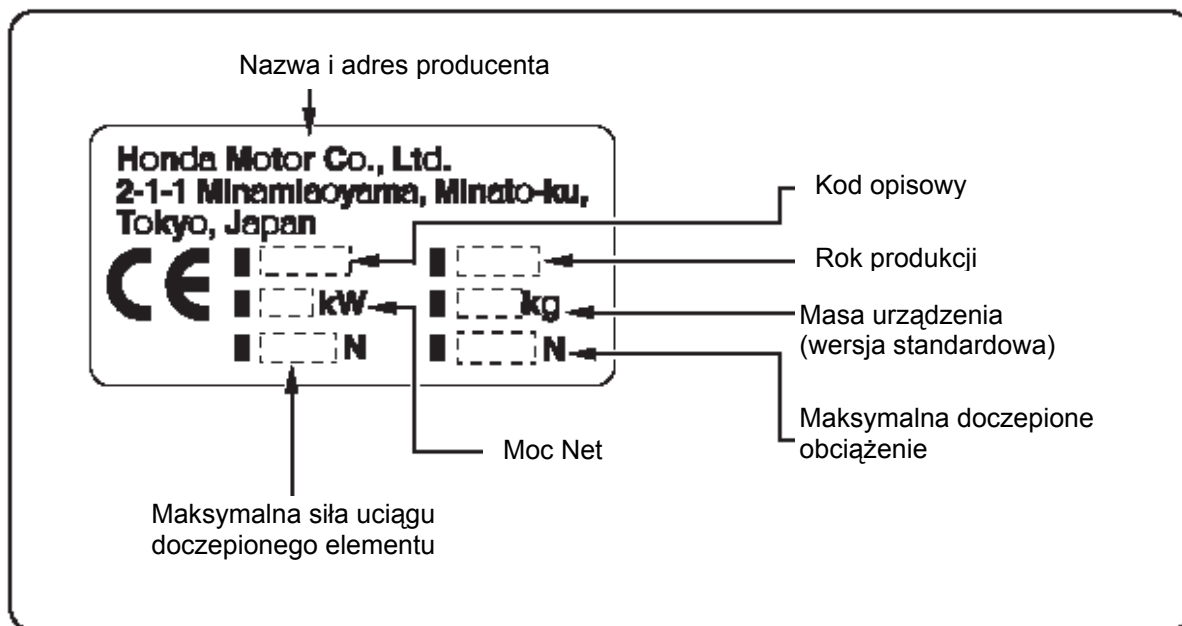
Nazwa i adres producenta

Honda Motor Co., Ltd.
2-1-1 Minamiaoyama, Minato-ku,
Tokyo, Japan

CE

kW

N

kg

N

Kod opisowy

Rok produkcji

Masa urządzenia (wersja standardowa)

Maksymalna doczepione obciążenie

Moc Net

Maksymalna siła uciągu doczepionego elementu